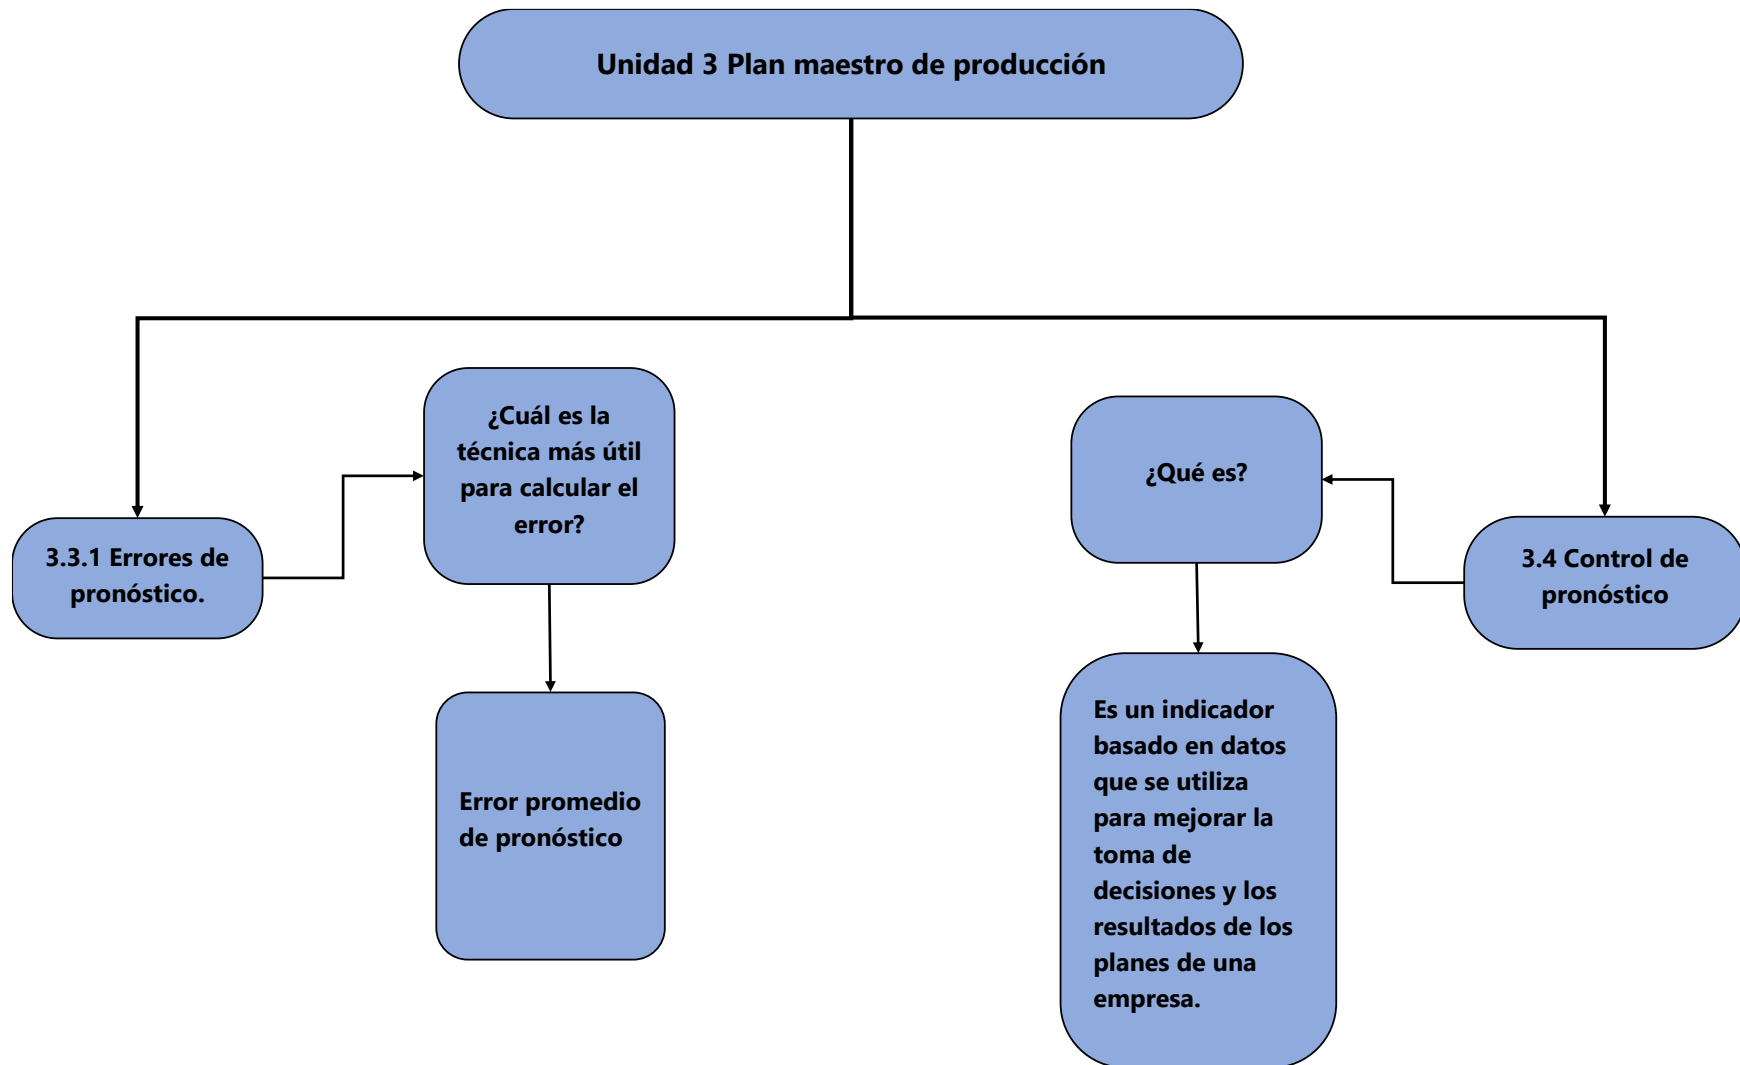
Unidad 3 Plan maestro de producción

3.3.1 Errores de pronóstico.

¿Cuál es la técnica más útil para calcular el error?

Error promedio de pronóstico

3.4 Control de pronóstico

¿Qué es?

Es un indicador basado en datos que se utiliza para mejorar la toma de decisiones y los resultados de los planes de una empresa.